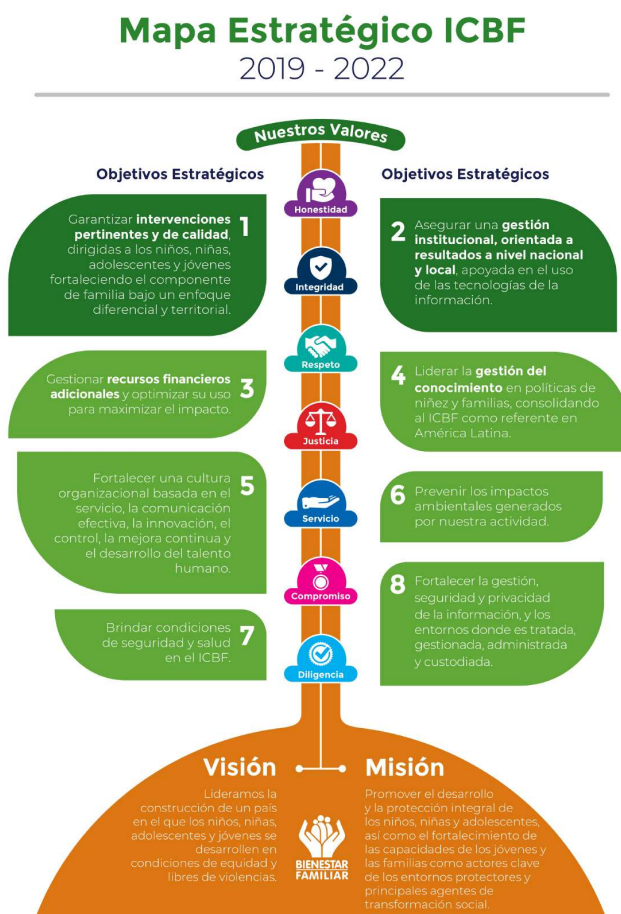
Mapa Estratégico ICBF
2019 - 2022

Nuestros Valores

Objetivos Estratégicos

Objetivos Estratégicos

Honestidad

1 Garantizar intervenciones pertinentes y de calidad, dirigidas a los niños, niñas, adolescentes y jóvenes fortaleciendo el componente de familia bajo un enfoque diferencial y territorial.

2 Asegurar una gestión institucional, orientada a resultados a nivel nacional y local, apoyada en el uso de las tecnologías de la información.

Integridad

Respeto

3 Gestionar recursos financieros adicionales y optimizar su uso para maximizar el impacto.

4 Liderar la gestión del conocimiento en políticas de niñez y familias, consolidando al ICBF como referente en América Latina.

Justicia

5 Fortalecer una cultura organizacional basada en el servicio, la comunicación efectiva, la innovación, el control, la mejora continua y el desarrollo del talento humano.

6 Prevenir los impactos ambientales generados por nuestra actividad.

Servicio

Compromiso

8 Fortalecer la gestión, seguridad y privacidad de la información, y los entornos donde es tratada, gestionada, administrada y custodiada.

7 Brindar condiciones de seguridad y salud en el ICBF.

Diligencia

Visión
Lideramos la construcción de un país en el que los niños, niñas, adolescentes y jóvenes se desarrollen en condiciones de equidad y libres de violencias.

Misión
Promover el desarrollo y la protección integral de los niños, niñas y adolescentes, así como el fortalecimiento de las capacidades de los jóvenes y las familias como actores clave de los entornos protectores y principales agentes de transformación social.

BIENESTAR FAMILIAR